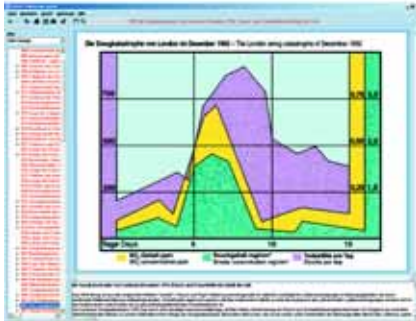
Die Smogkatastrophe von London im Dezember 1952 – The London smog catastrophe of December 1952

Tage Days

1000

5

10

15

$SO_2$-Gehalt ppm
$SO_2$ concentration ppm

Rauchgehalt mg/m³
Smoke concentration mg/m³

Todesfälle pro Tag
Deaths per day

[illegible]